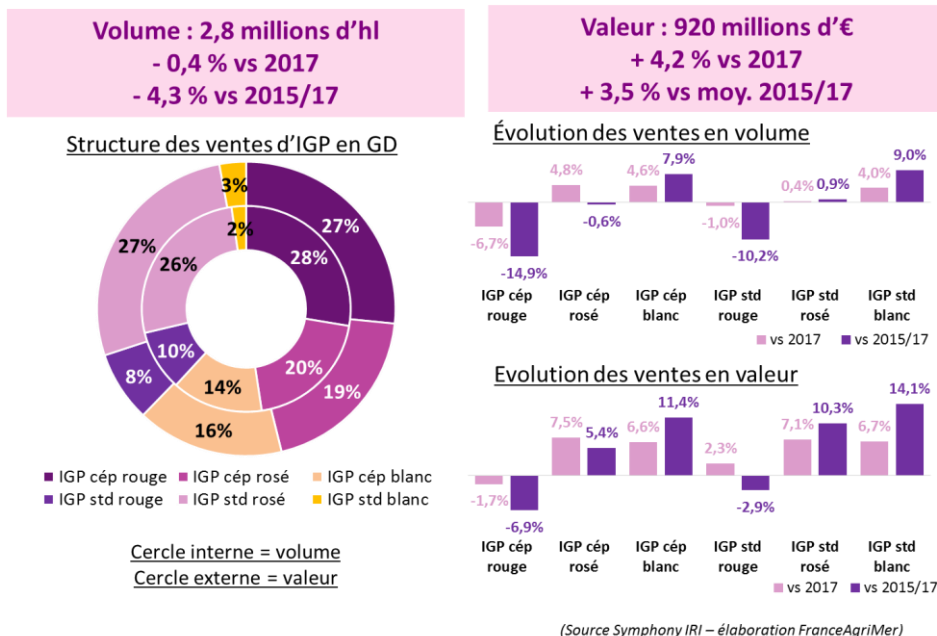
Volume : 2,8 millions d'hl
- 0,4 % vs 2017
- 4,3 % vs 2015/17

Valeur : 920 millions d'€
+ 4,2 % vs 2017
+ 3,5 % vs moy. 2015/17

Structure des ventes d'IGP en GD

27%
28%
20%
19%
14%
16%
10%
8%
26%
27%
2%
3%

IGP cép rouge
IGP cép rosé
IGP cép blanc
IGP std rouge
IGP std rosé
IGP std blanc

Cercle interne = volume
Cercle externe = valeur

Évolution des ventes en volume

-6,7%
-14,9%
4,8%
-0,6%
4,6%
7,9%
-1,0%
-10,2%
0,4%
0,9%
4,0%
9,0%

IGP cép rouge
IGP cép rosé
IGP cép blanc
IGP std rouge
IGP std rosé
IGP std blanc

vs 2017
vs 2015/17

Evolution des ventes en valeur

-1,7%
-6,9%
7,5%
5,4%
6,6%
11,4%
2,3%
-2,9%
7,1%
10,3%
6,7%
14,1%

IGP cép rouge
IGP cép rosé
IGP cép blanc
IGP std rouge
IGP std rosé
IGP std blanc

vs 2017
vs 2015/17

(Source Symphony IRI – élaboration FranceAgriMer)